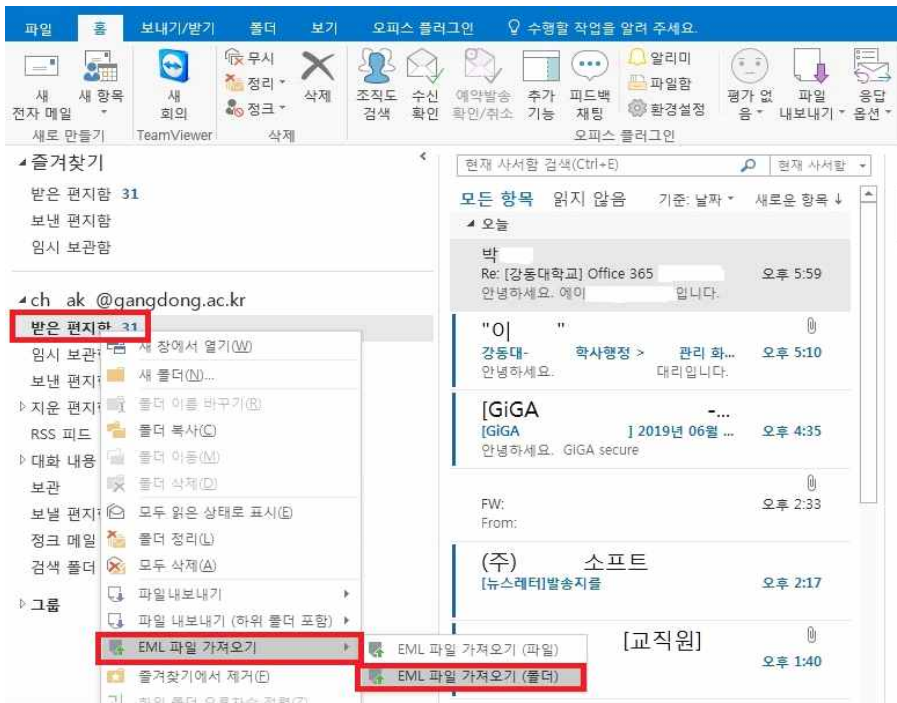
파일 홈 보내기/받기 폴더 보기 오피스 플러그인 수행할 작업을 알려 주세요.

새 전자 메일 새 항목 새로 만들기
새 회의 TeamViewer
무시 정리 정크 삭제 삭제
조직도 검색 수신 확인 예약발송 확인/취소 추가 기능 피드백 채팅 알리미 파일함 환경설정 오피스 플러그인
평가 없음 파일 내보내기 응답 옵션

즐겨찾기
받은 편지함 31
보낸 편지함
임시 보관함

ch ak @gangdong.ac.kr
받은 편지함 31
임시 보관함
보낸 편지함
지운 편지함
RSS 피드
대화 내용
보관
보낼 편지함
정크 메일
검색 폴더
그룹

새 창에서 열기(W)
새 폴더(N)...
폴더 이름 바꾸기(R)
폴더 복사(C)
폴더 이동(M)
폴더 삭제(D)
모두 읽은 상태로 표시(E)
폴더 정리(L)
모두 삭제(A)
파일내보내기
파일 내보내기 (하위 폴더 포함)
EML 파일 가져오기
즐겨찾기에서 제거(F)
EML 파일 가져오기 (파일)
EML 파일 가져오기 (폴더)

현재 사서함 검색(Ctrl+E) 현재 사서함
모든 항목 읽지 않음 기준: 날짜 새로운 항목
오늘
박
Re: [강동대학교] Office 365 오후 5:59
안녕하세요. 예이 입니다.
"이 "
강동대- 학사행정 > 관리 화... 오후 5:10
안녕하세요. 대리입니다.
[GiGA -...
[GiGA ] 2019년 06월 ... 오후 4:35
안녕하세요. GiGA secure
FW: 오후 2:33
From:
(주) 소프트
[뉴스레터]발송지를 오후 2:17
[교직원]
오후 1:40